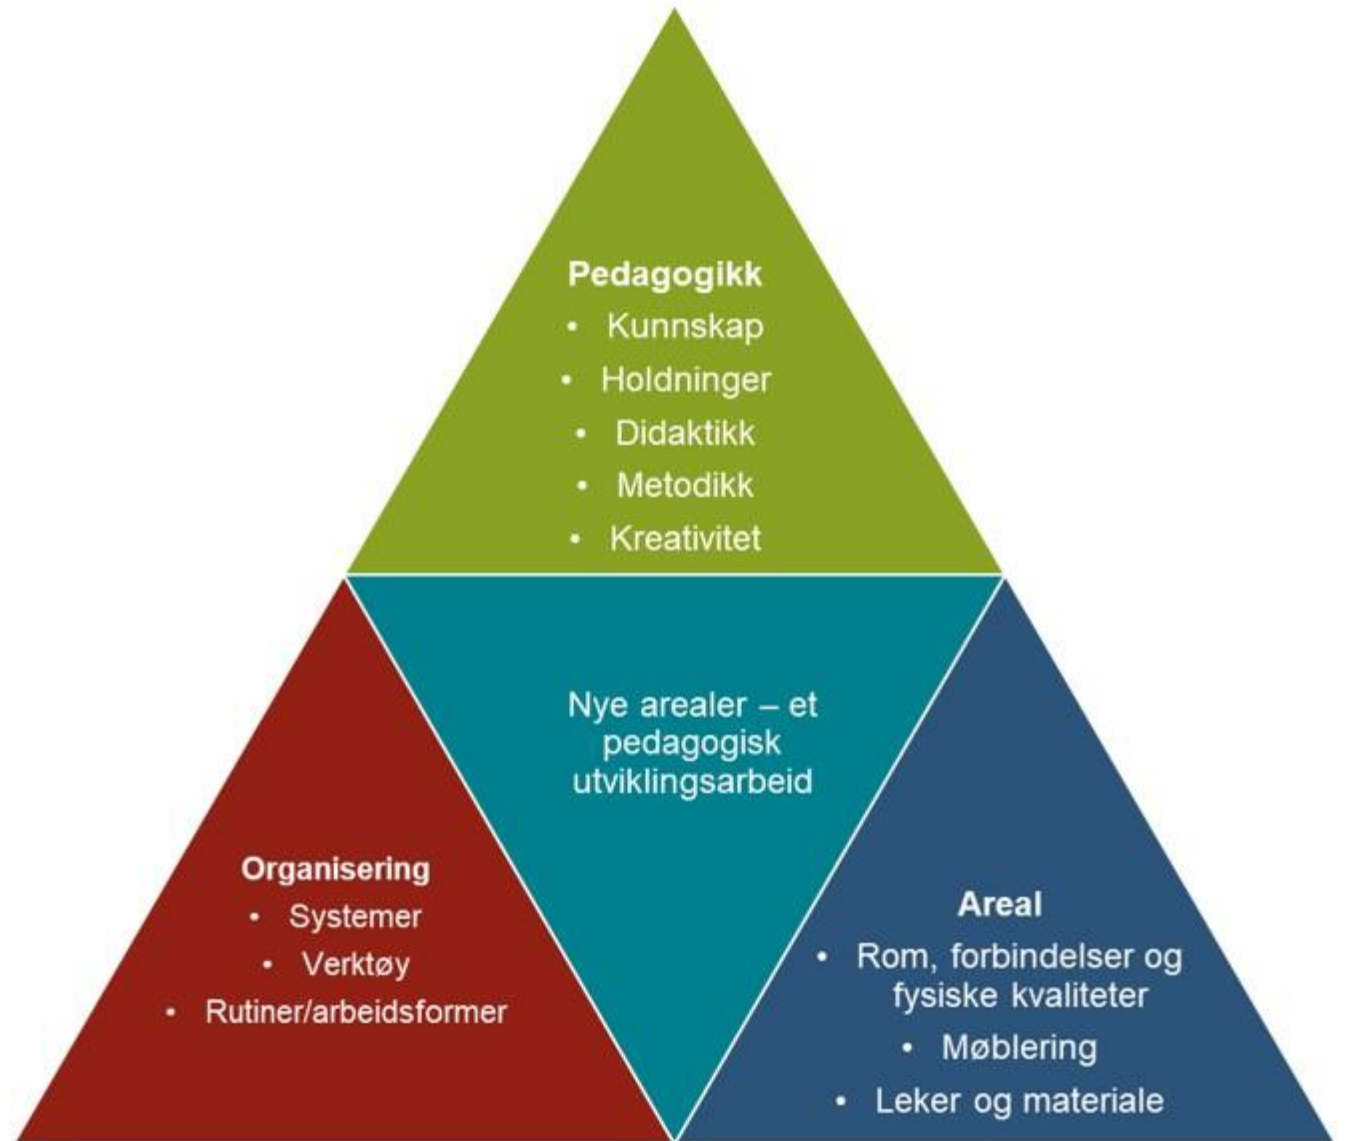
**Pedagogikk**
- Kunnskap
- Holdninger
- Didaktikk
- Metodikk
- Kreativitet

Nye arealer – et pedagogisk utviklingsarbeid

**Organisering**
- Systemer
- Verktøy
- Rutiner/arbeidsformer

**Areal**
- Rom, forbindelser og fysiske kvaliteter
- Møblering
- Leker og materiale